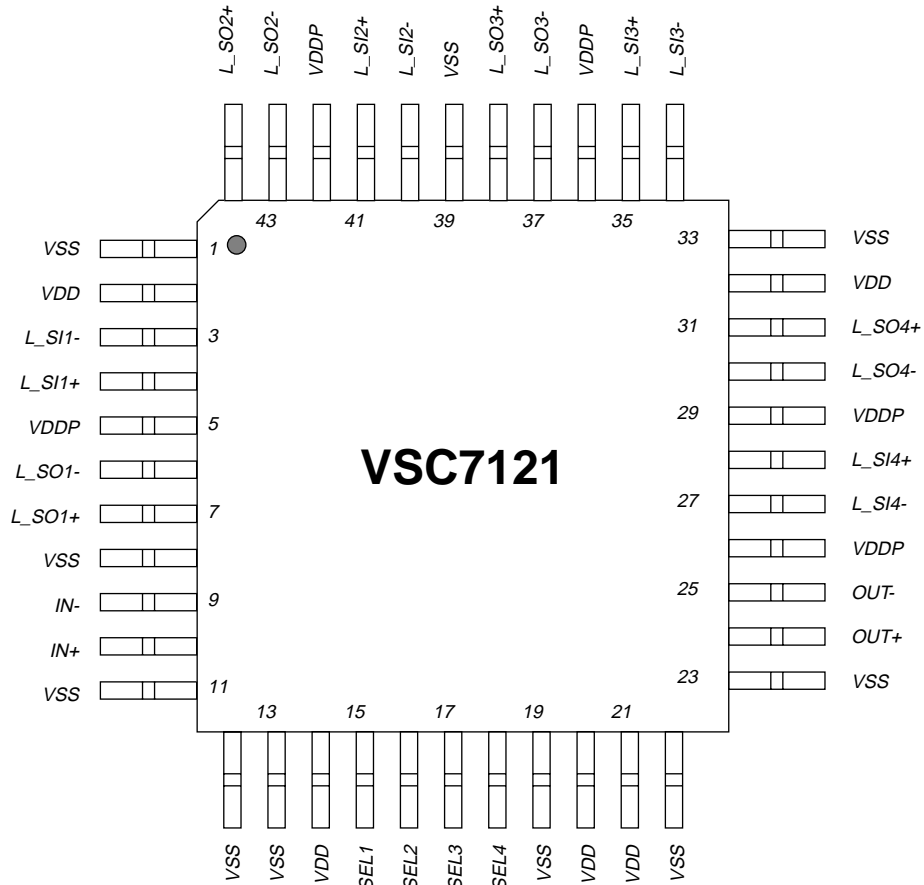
L_SO2+ L_SO2- VDDP L_SI2+ L_SI2- VSS L_SO3+ L_SO3- VDDP L_SI3+ L_SI3-

43 41 39 37 35

VSS 1
VDD
L_SI1- 3
L_SI1+
VDDP 5
L_SO1-
L_SO1+ 7
VSS
IN- 9
IN+
VSS 11

VSC7121

33 VSS
VDD
31 L_SO4+
L_SO4-
29 VDDP
L_SI4+
27 L_SI4-
VDDP
25 OUT-
OUT+
23 VSS

13 15 17 19 21

VSS VSS VDD SEL1 SEL2 SEL3 SEL4 VSS VDD VDD VSS